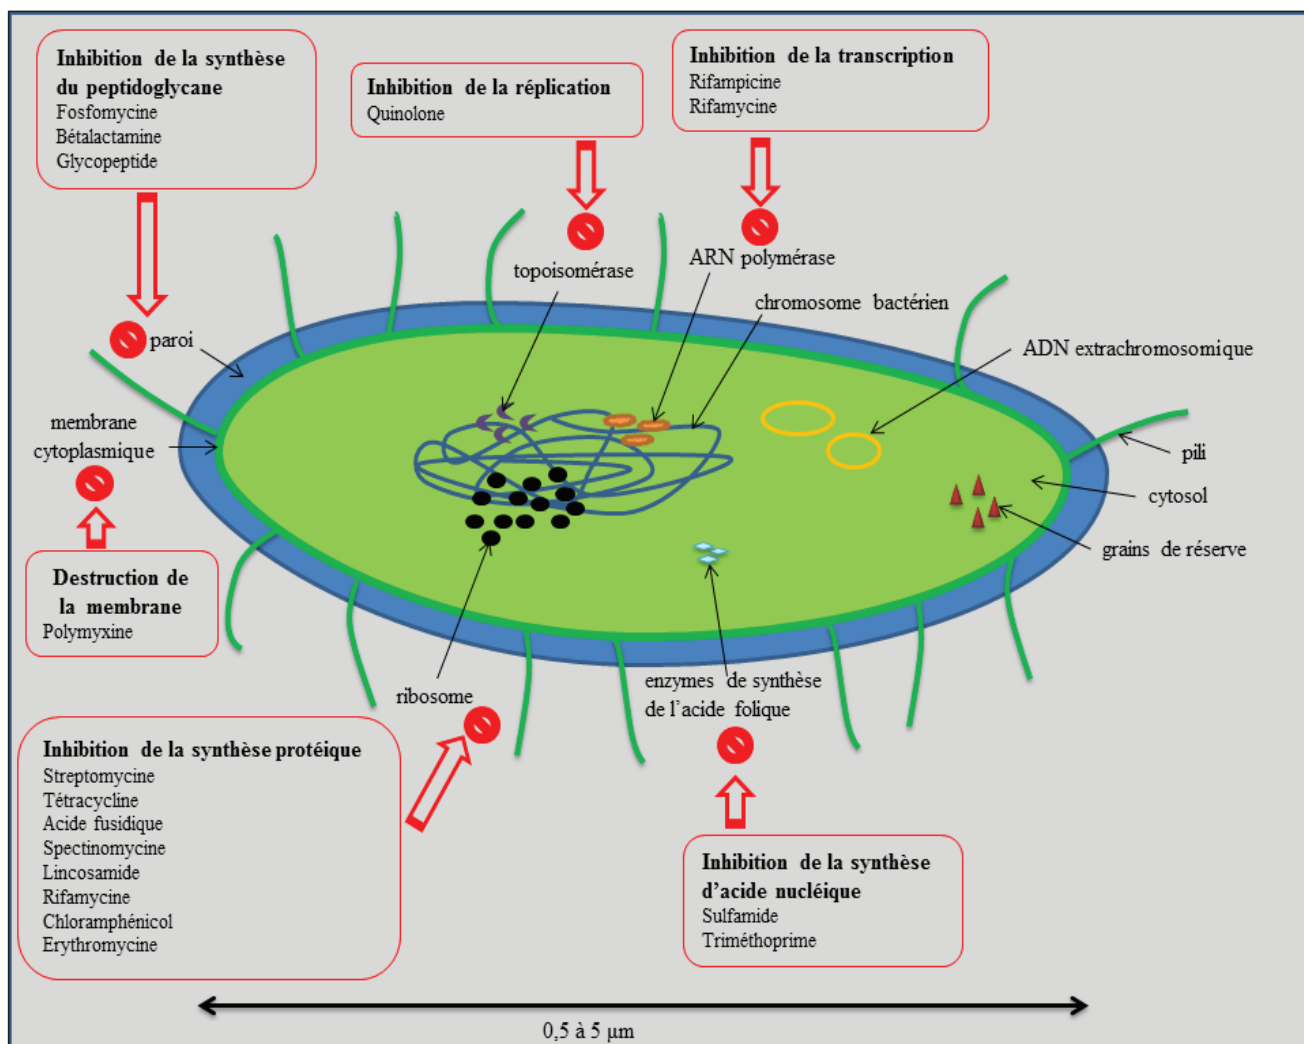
Inhibition de la synthèse du peptidoglycane
Fosfomycine
Bétalactamine
Glycopeptide

Inhibition de la réplication
Quinolone

Inhibition de la transcription
Rifampicine
Rifamycine

topoisomérase

ARN polymérase

chromosome bactérien

paroi

ADN extrachromosomique

membrane cytoplasmique

pili

cytosol

grains de réserve

Destruction de la membrane
Polymyxine

ribosome

enzymes de synthèse de l'acide folique

Inhibition de la synthèse protéique
Streptomycine
Tétracycline
Acide fusidique
Spectinomycine
Lincosamide
Rifamycine
Chloramphénicol
Erythromycine

Inhibition de la synthèse d'acide nucléique
Sulfamide
Triméthoprime

0,5 à 5 µm